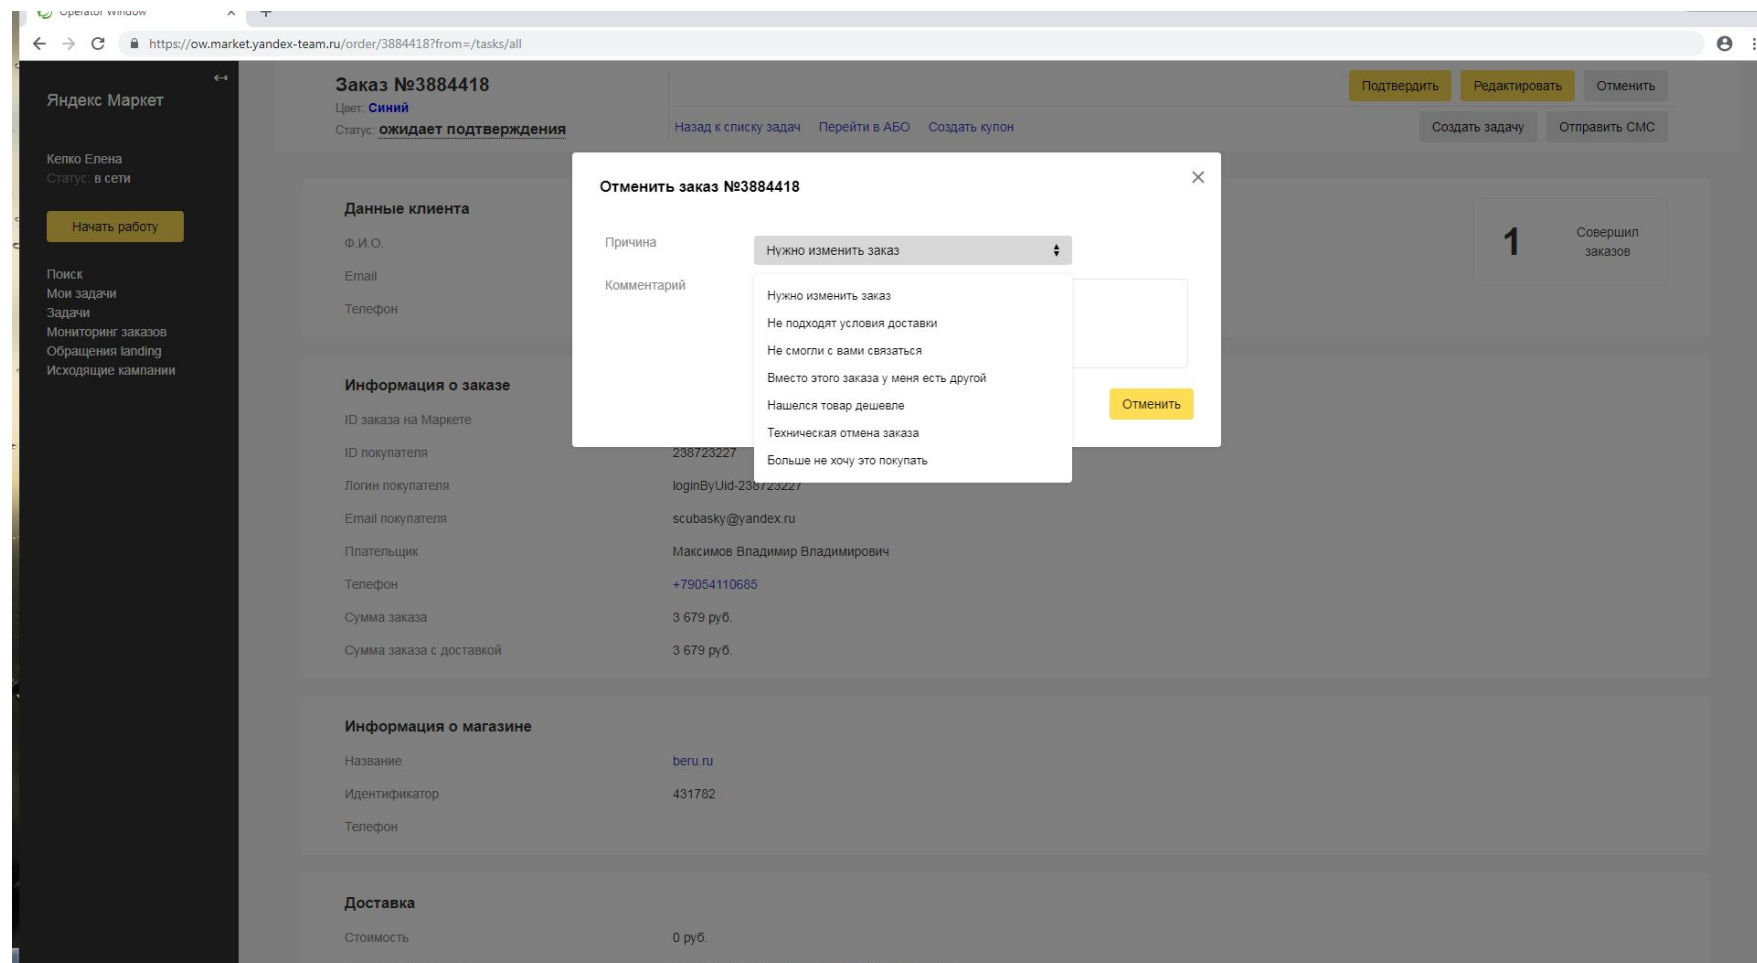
Operator Window

https://ow.market.yandex-team.ru/order/3884418?from=/tasks/all

Яндекс Маркет

Кепко Елена
Статус: в сети

Начать работу

Поиск
Мои задачи
Задачи
Мониторинг заказов
Обращения landing
Исходящие кампании

Заказ №3884418
Цвет: Синий
Статус: ожидает подтверждения

Подтвердить Редактировать Отменить

Назад к списку задач Перейти в АБО Создать купон

Создать задачу Отправить СМС

Данные клиента
Ф.И.О.
Email
Телефон

1 Совершил заказов

Информация о заказе
ID заказа на Маркете
ID покупателя 238723227
Логин покупателя loginByUid-238723227
Email покупателя scubasky@yandex.ru
Плательщик Максимов Владимир Владимирович
Телефон +79054110685
Сумма заказа 3 679 руб.
Сумма заказа с доставкой 3 679 руб.

Информация о магазине
Название beru.ru
Идентификатор 431782
Телефон

Доставка
Стоимость 0 руб.

Отменить заказ №3884418

Причина Нужно изменить заказ
Комментарий

Нужно изменить заказ
Не подходят условия доставки
Не смогли с вами связаться
Вместо этого заказа у меня есть другой
Нашелся товар дешевле
Техническая отмена заказа
Больше не хочу это покупать

Отменить